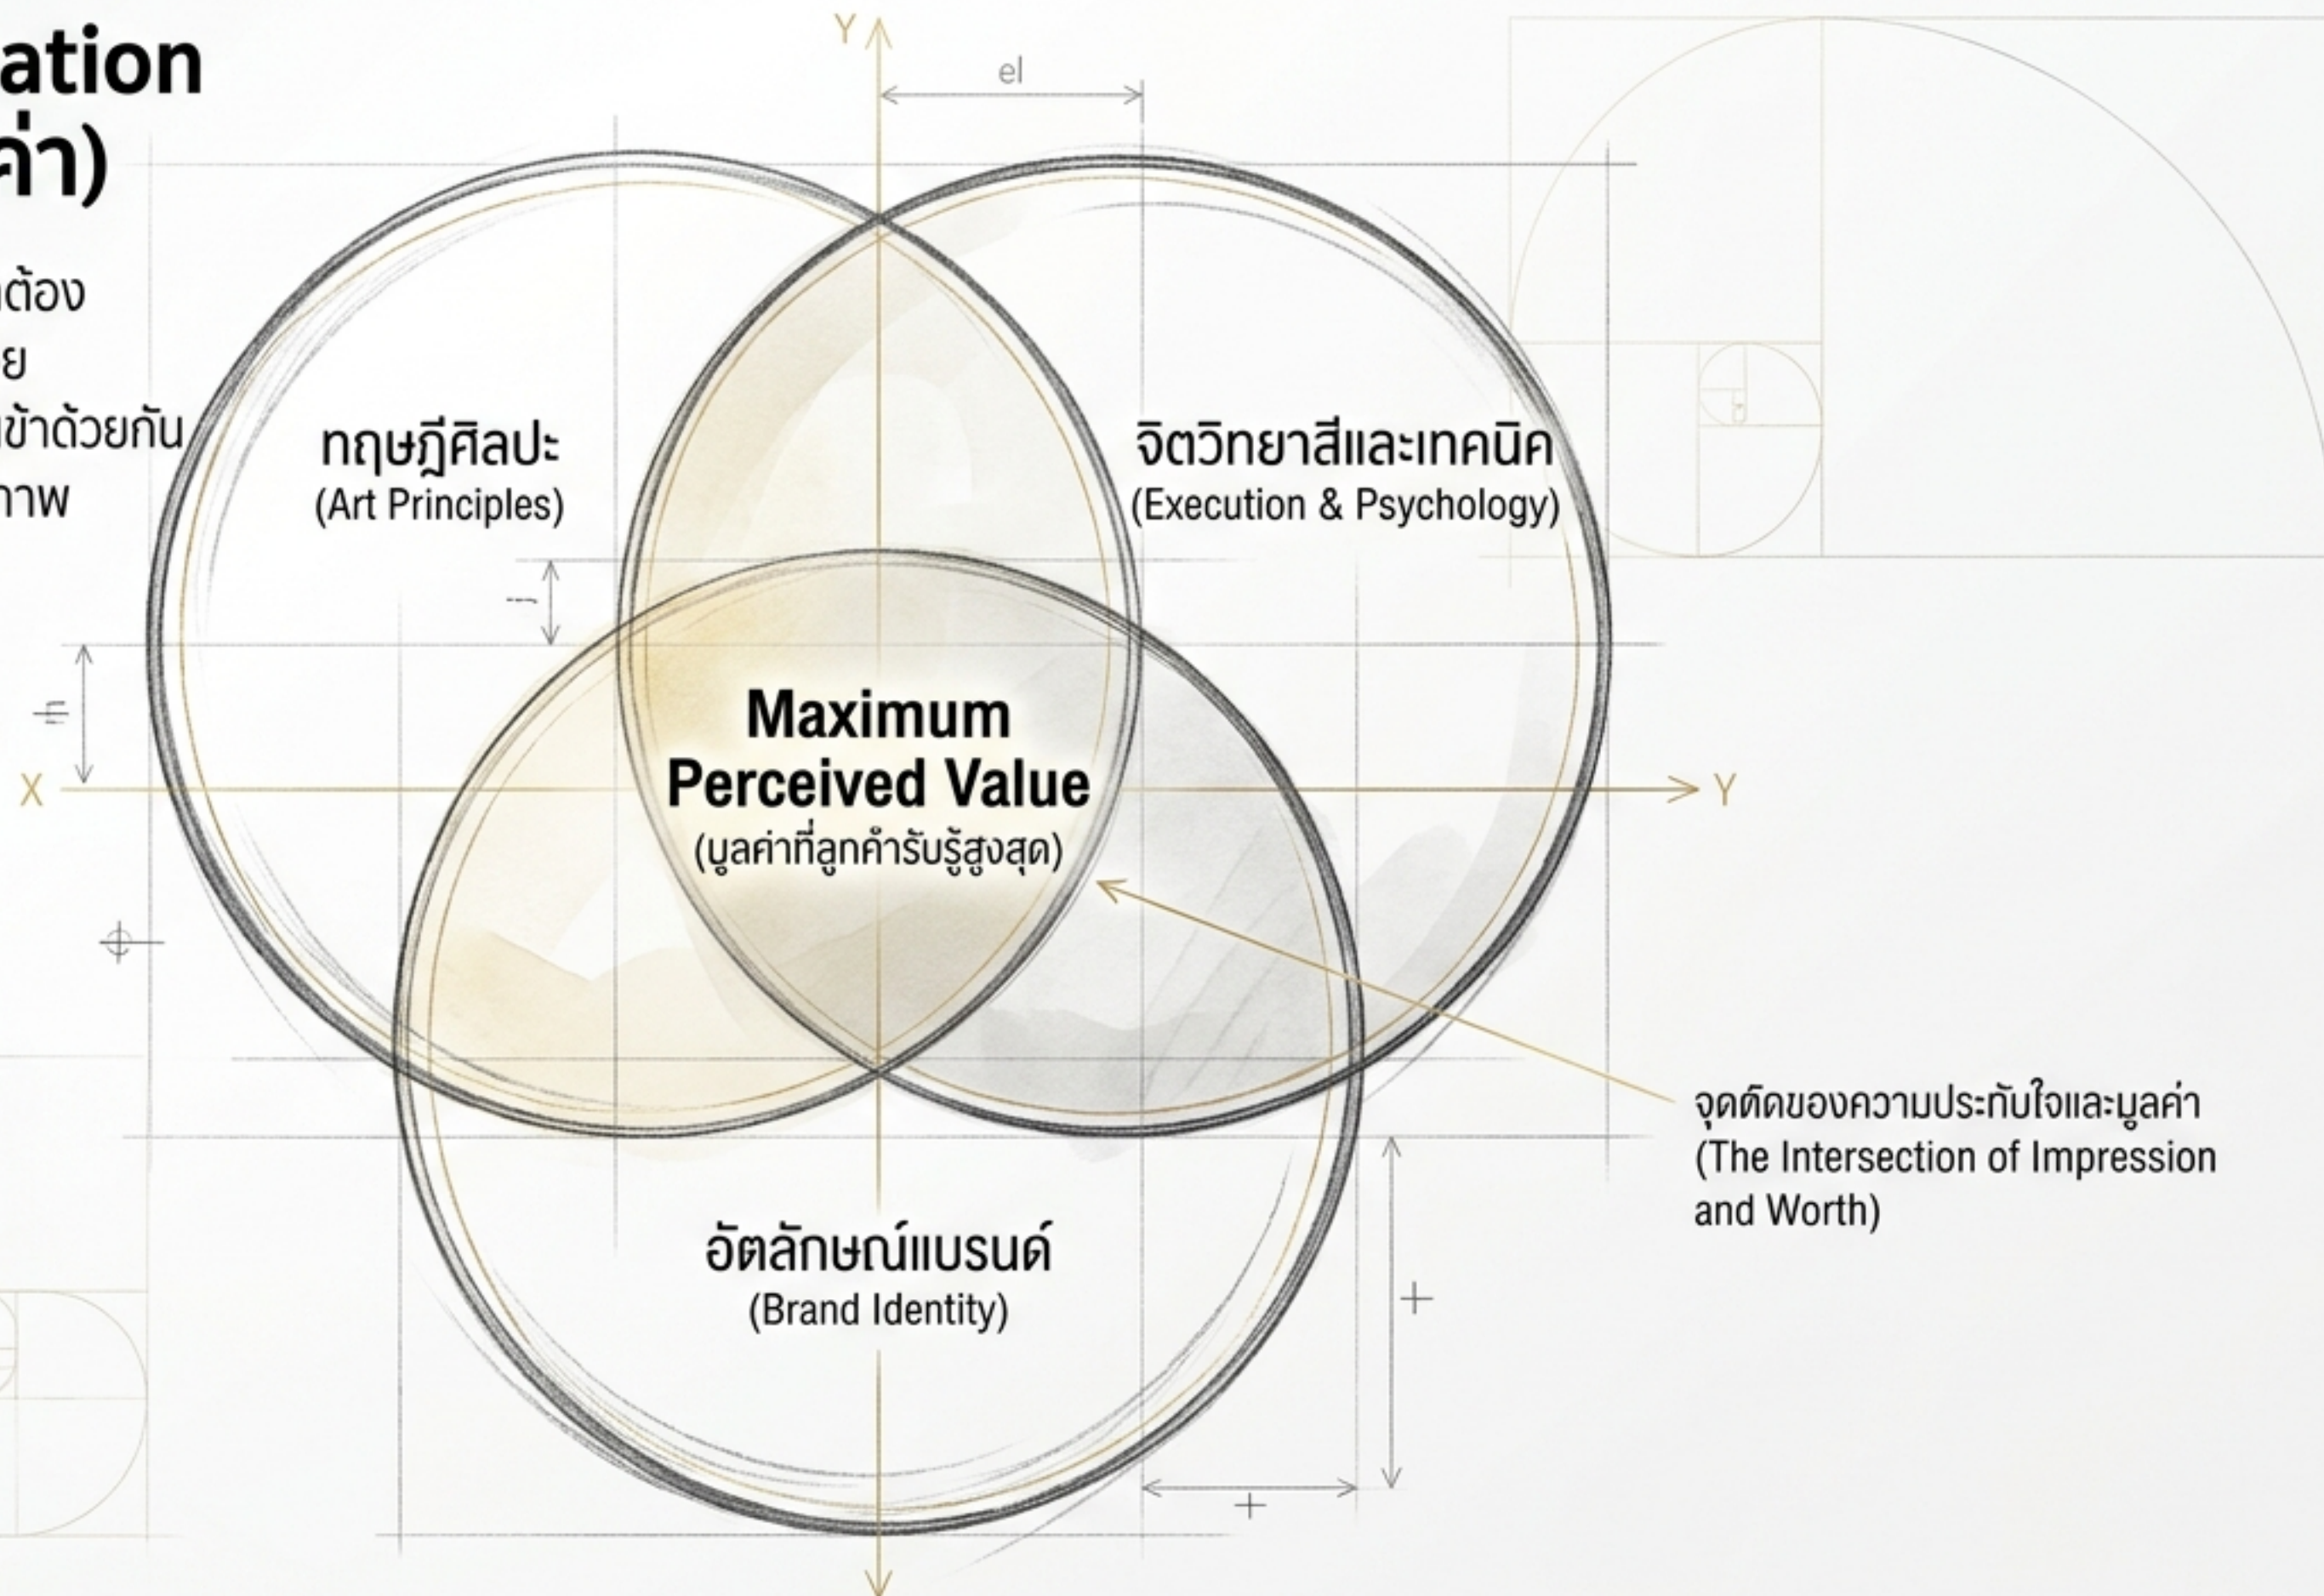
ation
ค่า)

ต้อง
ย
ข้าด้วยกัน
าพ

Y

el

ทฤษฎีศิลปะ
(Art Principles)

จิตวิทยาสีและเทคนิค
(Execution & Psychology)

X

Y

Maximum
Perceived Value
(มูลค่าที่ลูกค้ารับรู้สูงสุด)

จุดตัดของความประทับใจและมูลค่า
(The Intersection of Impression and Worth)

อัตลักษณ์แบรนด์
(Brand Identity)